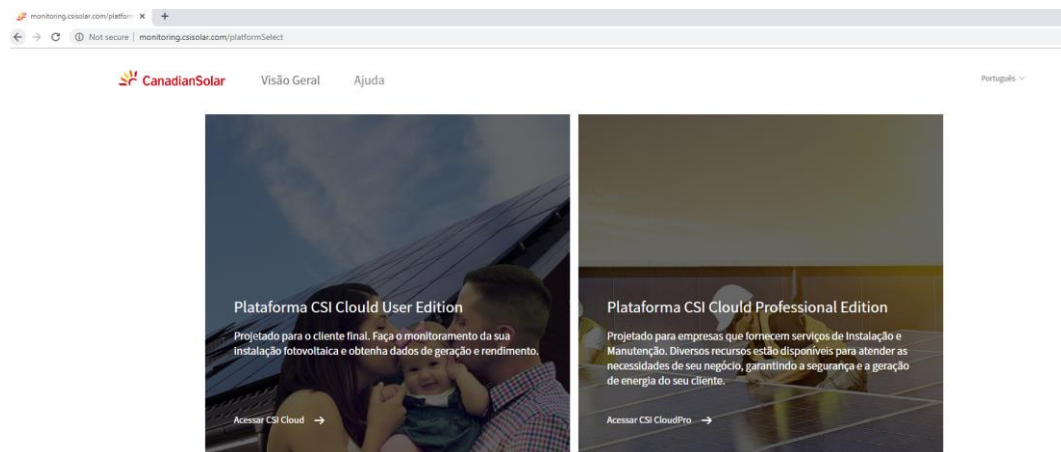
monitoring.csisolar.com/platform ×  +

Not secure | monitoring.csisolar.com/platformSelect

CanadianSolar   Visão Geral   Ajuda

Português

Plataforma CSI Clould User Edition

Projetado para o cliente final. Faça o monitoramento da sua instalação fotovoltaica e obtenha dados de geração e rendimento.

Acessar CSI Cloud →

Plataforma CSI Clould Professional Edition

Projetado para empresas que fornecem serviços de Instalação e Manutenção. Diversos recursos estão disponíveis para atender as necessidades de seu negócio, garantindo a segurança e a geração de energia do seu cliente.

Acessar CSI CloudPro →